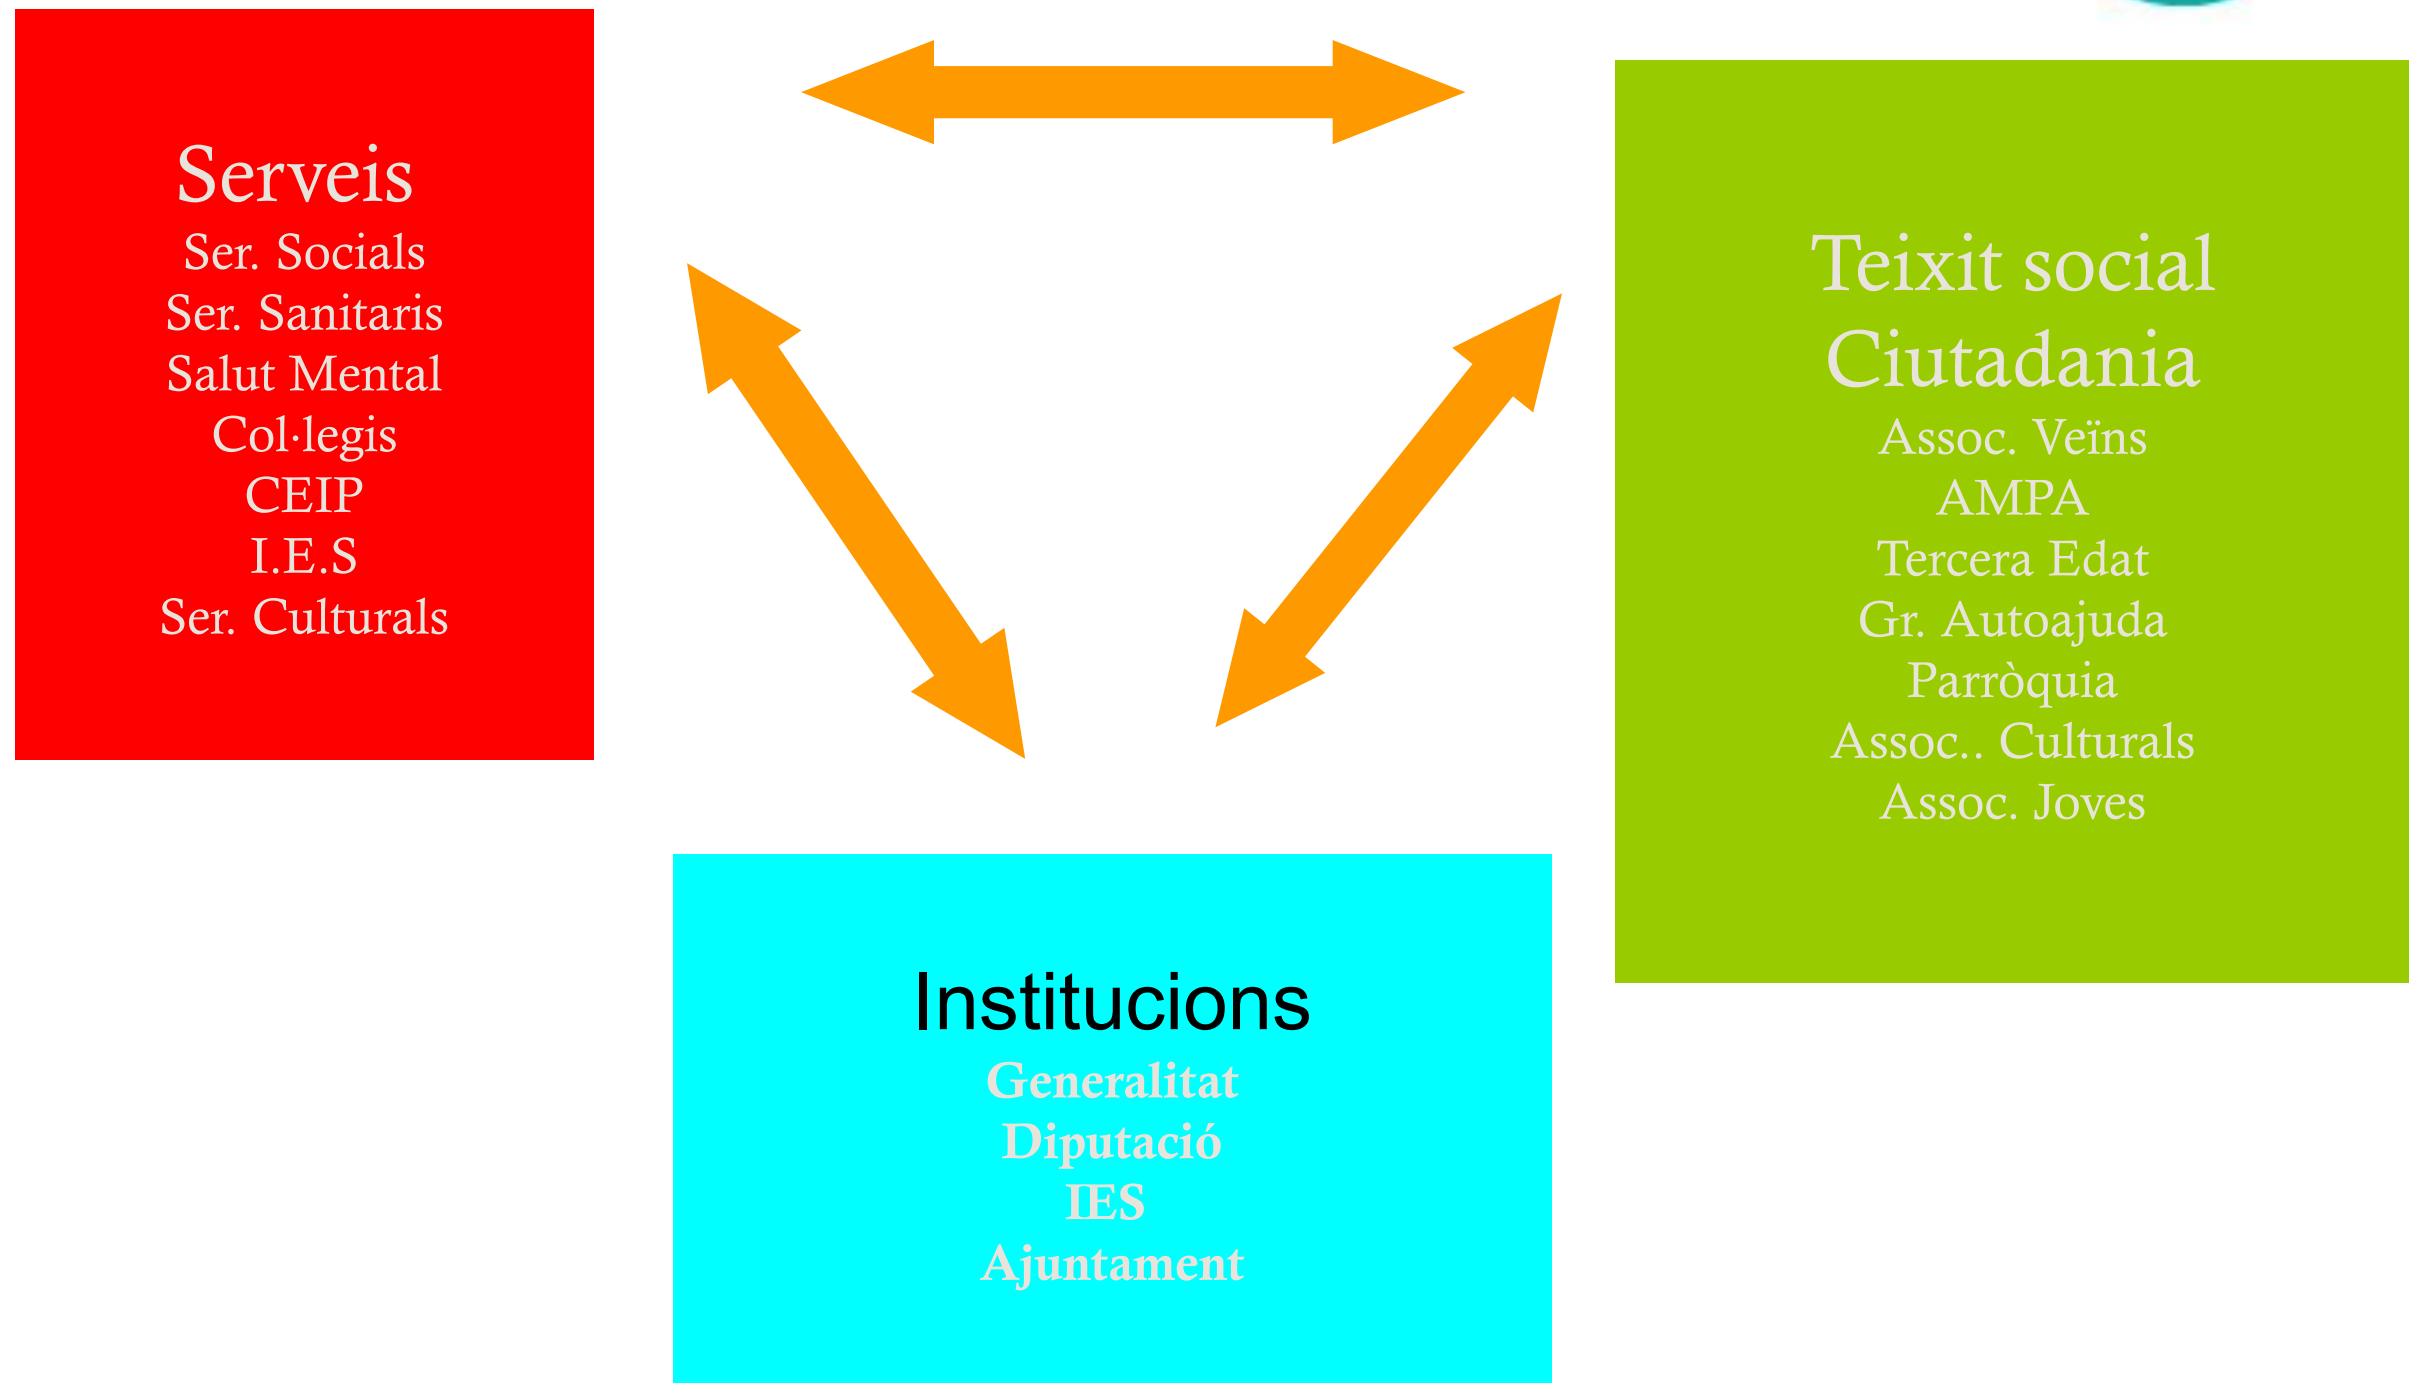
Serveis
Ser. Socials
Ser. Sanitaris
Salut Mental
Col·legis
CEIP
I.E.S
Ser. Culturals

Teixit social
Ciutadania
Assoc. Veïns
AMPA
Tercera Edat
Gr. Autoajuda
Parròquia
Assoc.. Culturals
Assoc. Joves

Institucions
Generalitat
Diputació
IES
Ajuntament